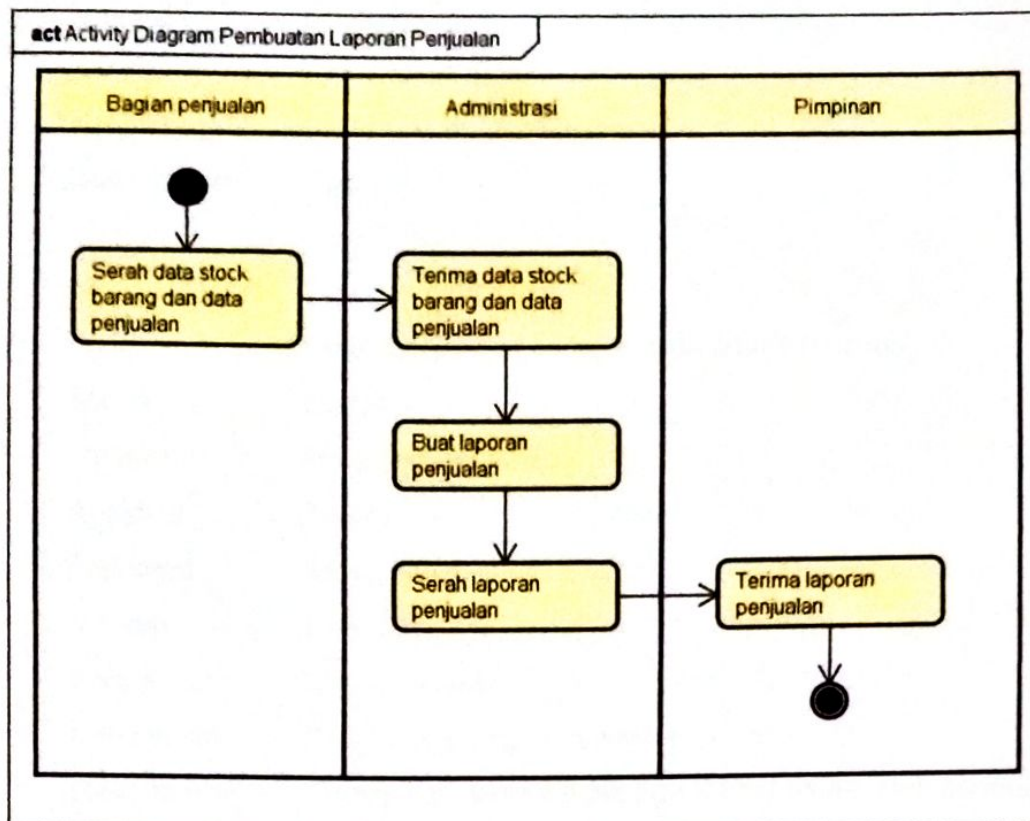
act Activity Diagram Pembuatan Laporan Penjualan

| Bagian penjualan | Administrasi | Pimpinan |
|---|---|---|

Serah data stock barang dan data penjualan

Terima data stock barang dan data penjualan

Buat laporan penjualan

Serah laporan penjualan

Terima laporan penjualan